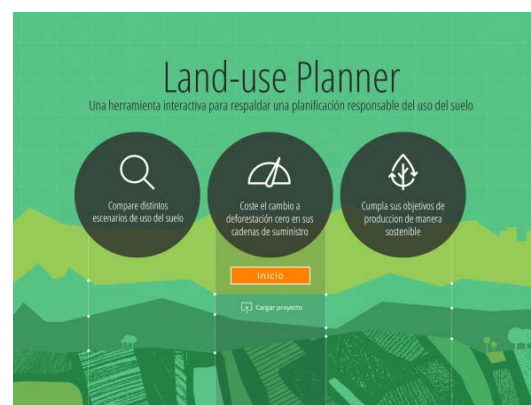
Land-use Planner
Una herramienta interactiva para respaldar una planificación responsable del uso del suelo

Compare distintos escenarios de uso del suelo

Coste el cambio a deforestación cero en sus cadenas de suministro

Cumpla sus objetivos de produccion de manera sostenible

Inicio

Cargar proyecto